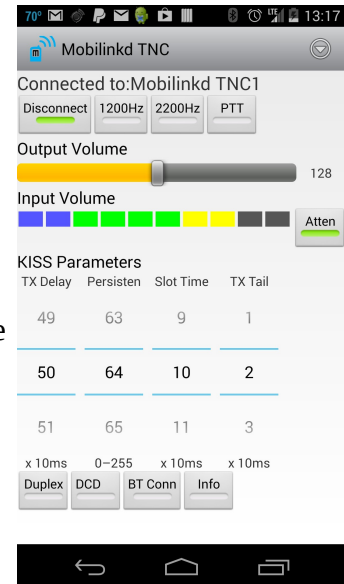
70° 13:17
Mobilinkd TNC
Connected to:Mobilinkd TNC1
Disconnect 1200Hz 2200Hz PTT
Output Volume
128
Input Volume
Atten
KISS Parameters

| TX Delay | Persisten | Slot Time | TX Tail |
|---|---|---|---|
| 49 | 63 | 9 | 1 |
| 50 | 64 | 10 | 2 |
| 51 | 65 | 11 | 3 |
| x 10ms | 0−255 | x 10ms | x 10ms |

Duplex DCD BT Conn Info